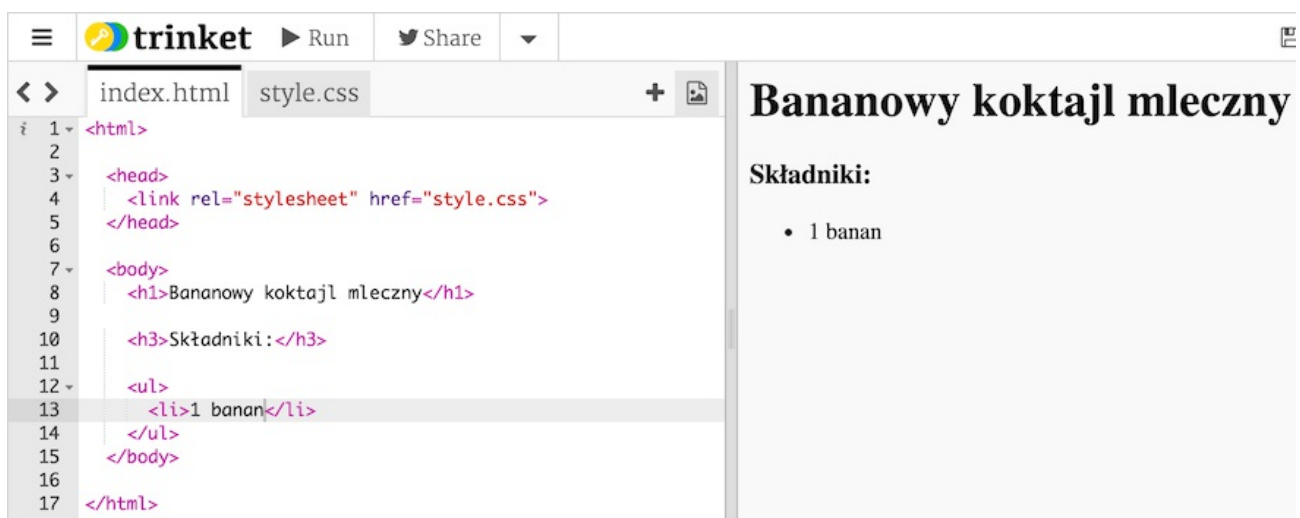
trinket ▶ Run Share

index.html style.css

1 <html>
2
3 <head>
4 <link rel="stylesheet" href="style.css">
5 </head>
6
7 <body>
8 <h1>Bananowy koktajl mleczny</h1>
9
10 <h3>Składniki:</h3>
11
12 <ul>
13 <li>1 banan</li>
14 </ul>
15 </body>
16
17 </html>

# Bananowy koktajl mleczny

### Składniki:

- 1 banan